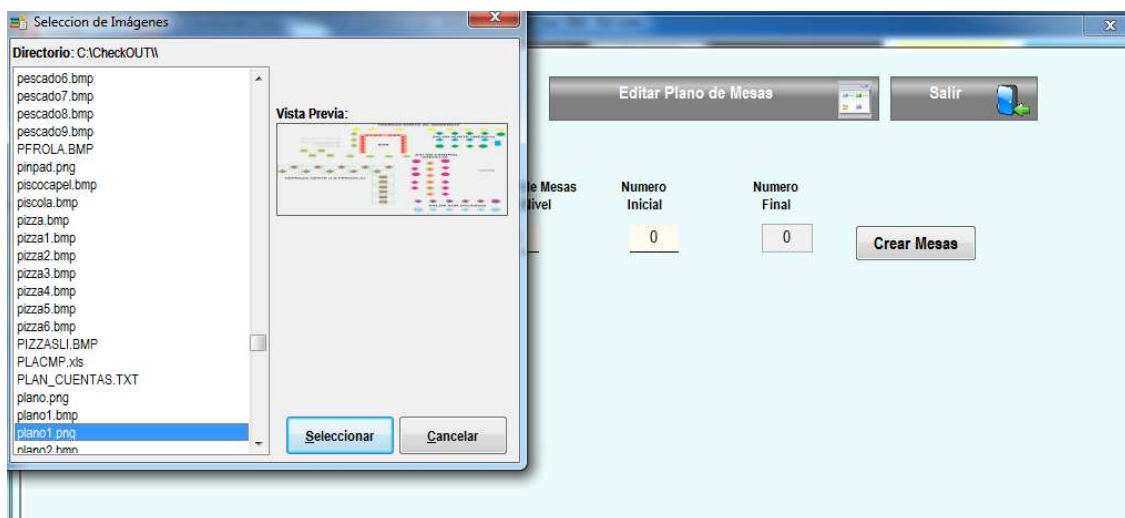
Seleccion de Imágenes

Directorio: C:\CheckOUT\\

pescado6.bmp
pescado7.bmp
pescado8.bmp
pescado9.bmp
PFROLA.BMP
pinpad.png
piscocapel.bmp
piscola.bmp
pizza.bmp
pizza1.bmp
pizza2.bmp
pizza3.bmp
pizza4.bmp
pizza5.bmp
pizza6.bmp
PIZZASLI.BMP
PLACMP.xls
PLAN_CUENTAS.TXT
plano.png
plano1.bmp
plano1.png
plano2.bmp

Vista Previa:

Seleccionar

Cancelar

Editar Plano de Mesas

Salir

le Mesas
livel

Numero
Inicial

Numero
Final

0

0

Crear Mesas